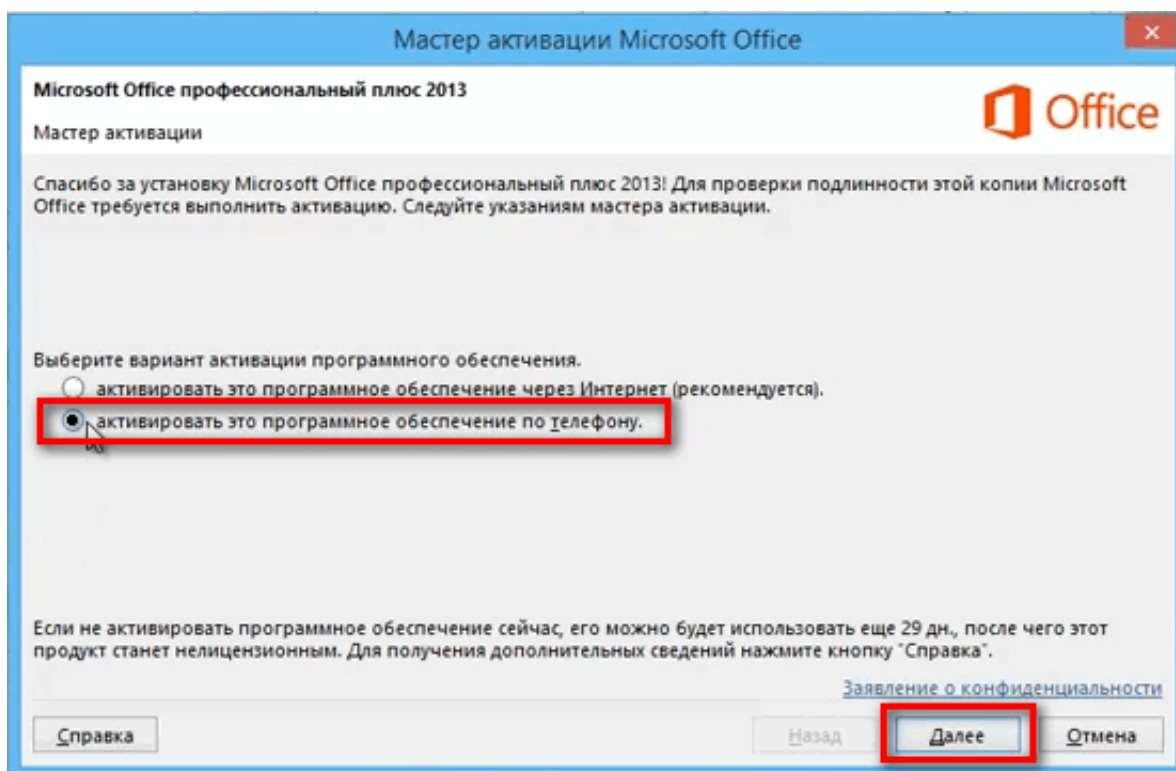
Мастер активации Microsoft Office

Microsoft Office профессиональный плюс 2013

Мастер активации

Office

Спасибо за установку Microsoft Office профессиональный плюс 2013! Для проверки подлинности этой копии Microsoft Office требуется выполнить активацию. Следуйте указаниям мастера активации.

Выберите вариант активации программного обеспечения.

активировать это программное обеспечение через Интернет (рекомендуется).

активировать это программное обеспечение по телефону.

Если не активировать программное обеспечение сейчас, его можно будет использовать еще 29 дн., после чего этот продукт станет нелицензионным. Для получения дополнительных сведений нажмите кнопку "Справка".

Заявление о конфиденциальности

Справка

Назад

Далее

Отмена